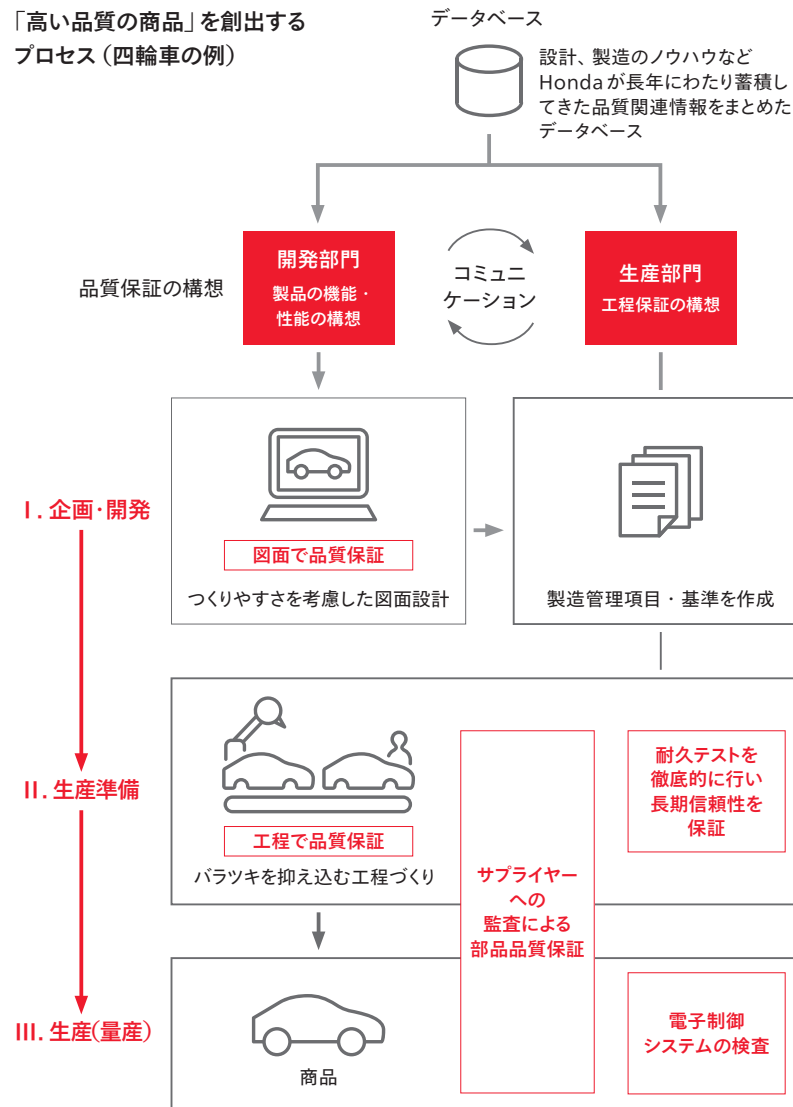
「高い品質の商品」を創出するプロセス（四輪車の例）

データベース

設計、製造のノウハウなどHondaが長年にわたり蓄積してきた品質関連情報をまとめたデータベース

品質保証の構想

開発部門
製品の機能・性能の構想

コミュニケーション

生産部門
工程保証の構想

I. 企画・開発

図面で品質保証
つくりやすさを考慮した図面設計

製造管理項目・基準を作成

II. 生産準備

工程で品質保証
バラツキを抑え込む工程づくり

サプライヤーへの監査による部品品質保証

耐久テストを徹底的に行い長期信頼性を保証

III. 生産（量産）

商品

電子制御システムの検査